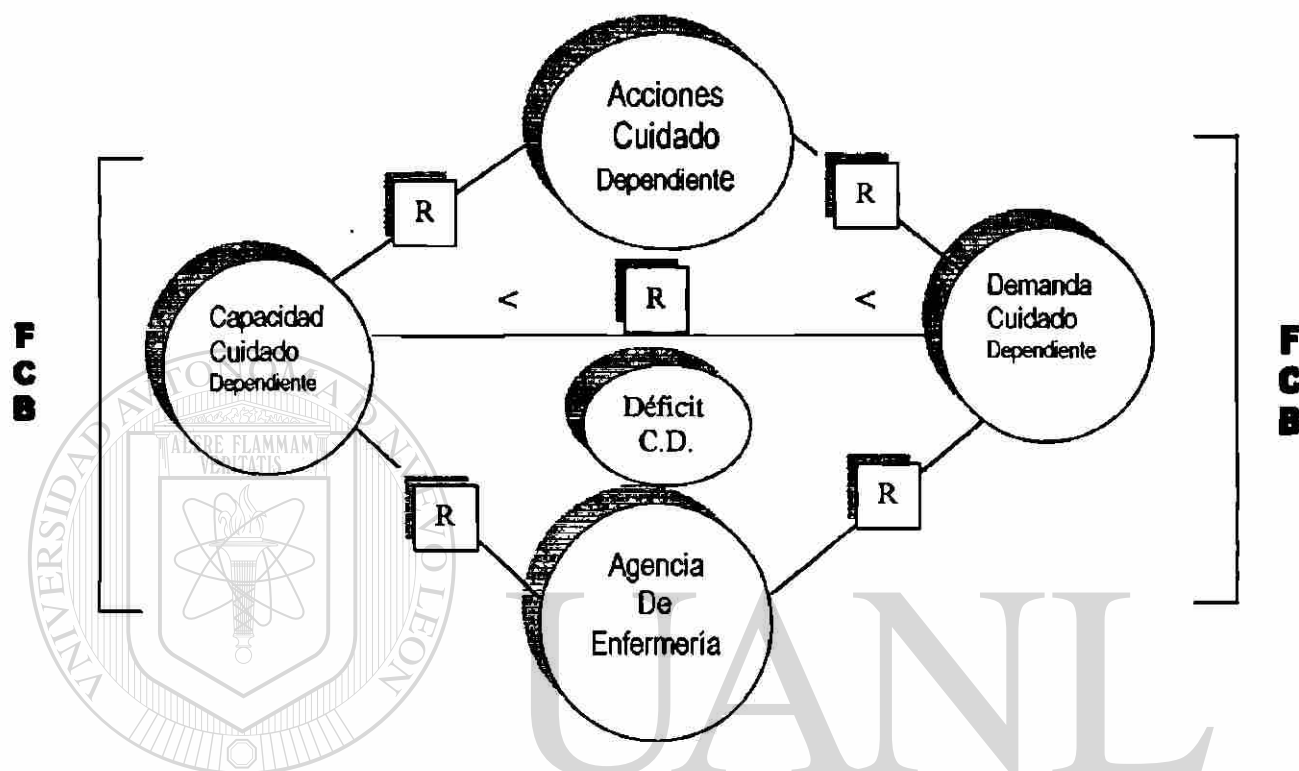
Acciones Cuidado Dependiente

R

R

F
C
B

Capacidad Cuidado Dependiente

<

R

<

Demanda Cuidado Dependiente

F
C
B

Déficit C.D.

R

R

Agencia De Enfermería

UNIVERSIDAD AUTÓNOMA DE NUEVO LEÓN

ALERE FLAMMAM VERITATIS

UANL